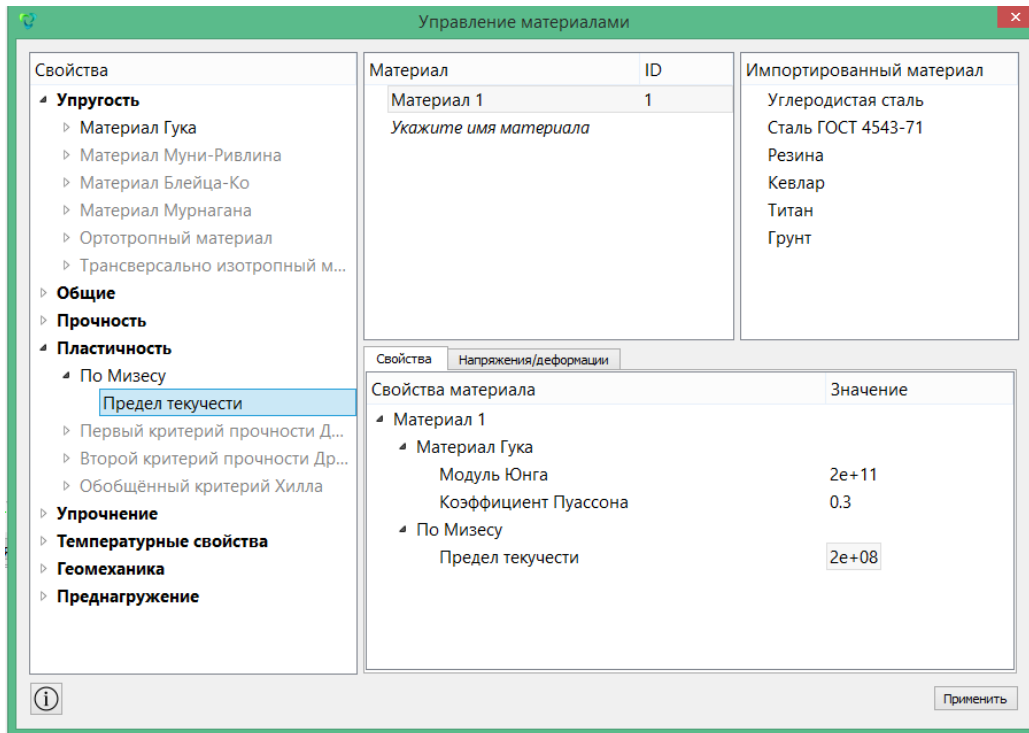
Управление материалами

Свойства
Упругость
Материал Гука
Материал Муни-Ривлина
Материал Блейца-Ко
Материал Мурнагана
Ортотропный материал
Трансверсально изотропный м...
Общие
Прочность
Пластичность
По Мизесу
Предел текучести
Первый критерий прочности Д...
Второй критерий прочности Др...
Обобщённый критерий Хилла
Упрочнение
Температурные свойства
Геомеханика
Преднагружение

| Материал | ID |
|---|---|
| Материал 1 | 1 |
| Укажите имя материала | |

Импортированный материал
Углеродистая сталь
Сталь ГОСТ 4543-71
Резина
Кевлар
Титан
Грунт

Свойства
Напряжения/деформации

| Свойства материала | Значение |
|---|---|
| Материал 1 | |
| Материал Гука | |
| Модуль Юнга | 2e+11 |
| Коэффициент Пуассона | 0.3 |
| По Мизесу | |
| Предел текучести | 2e+08 |

Применить